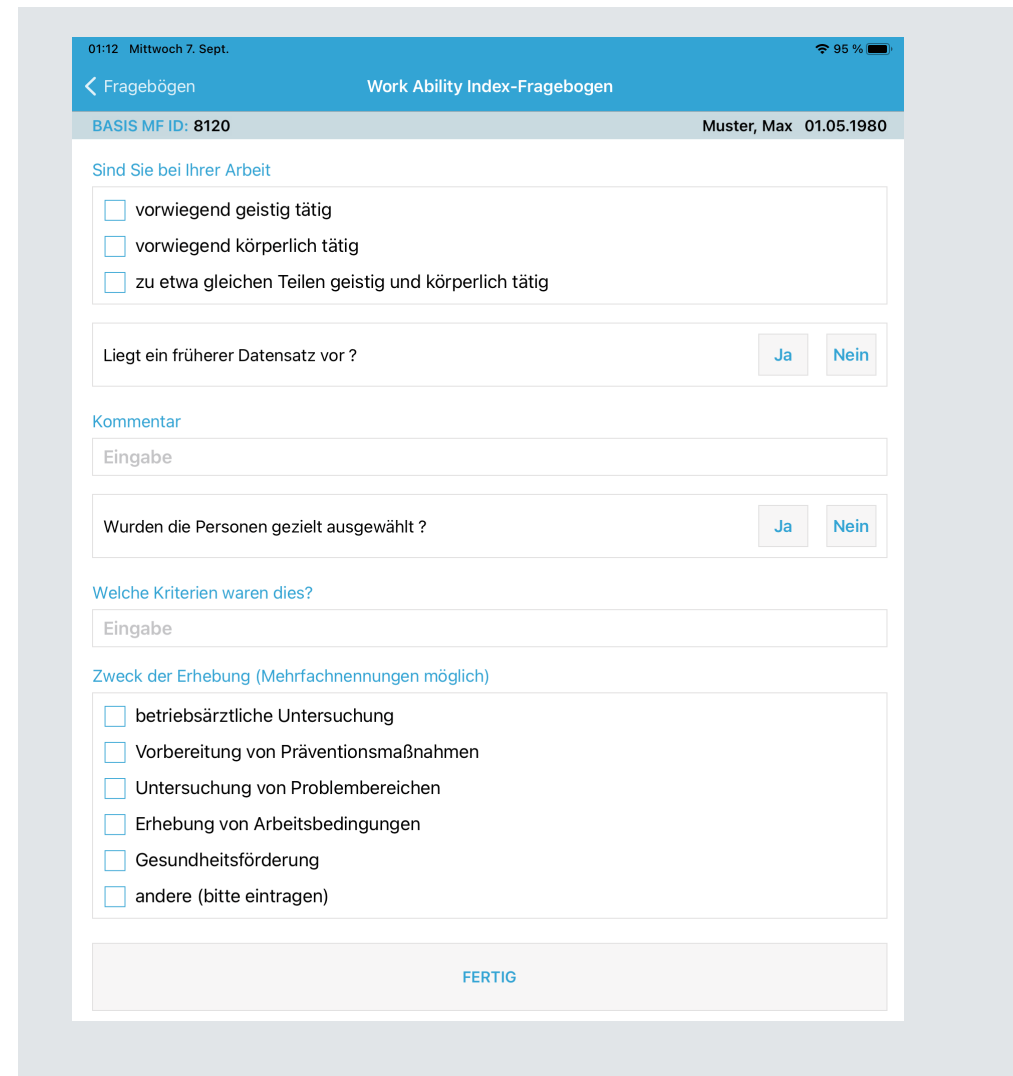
01:12 Mittwoch 7. Sept.

95 %

< Fragebögen

Work Ability Index-Fragebogen

BASIS MF ID: 8120

Muster, Max 01.05.1980

Sind Sie bei Ihrer Arbeit

vorwiegend geistig tätig

vorwiegend körperlich tätig

zu etwa gleichen Teilen geistig und körperlich tätig

Liegt ein früherer Datensatz vor ?

Ja

Nein

Kommentar

Eingabe

Wurden die Personen gezielt ausgewählt ?

Ja

Nein

Welche Kriterien waren dies?

Eingabe

Zweck der Erhebung (Mehrfachnennungen möglich)

betriebsärztliche Untersuchung

Vorbereitung von Präventionsmaßnahmen

Untersuchung von Problembereichen

Erhebung von Arbeitsbedingungen

Gesundheitsförderung

andere (bitte eintragen)

FERTIG